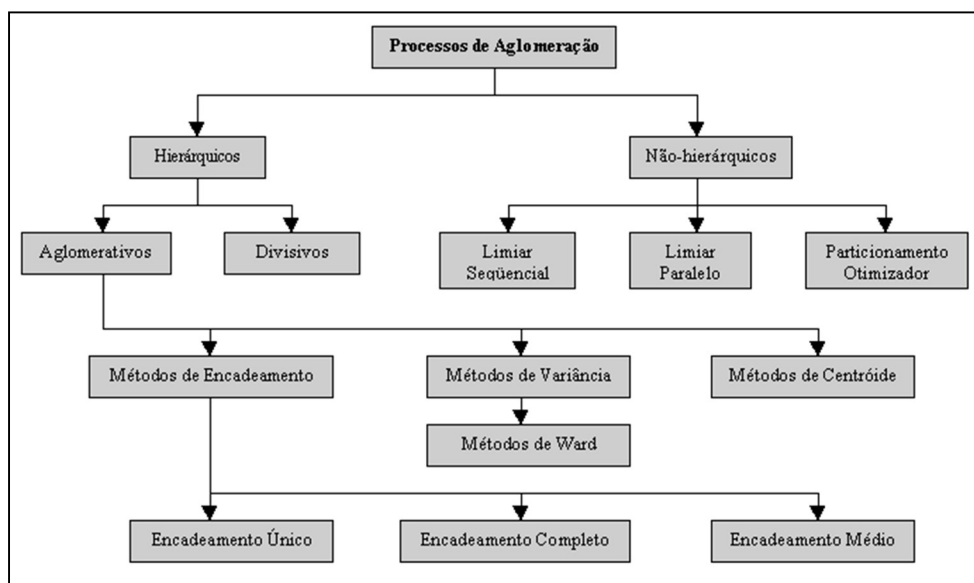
Processos de Aglomeração

Hierárquicos

Não-hierárquicos

Aglomerativos

Divisivos

Limiar Seqüencial

Limiar Paralelo

Particionamento Otimizador

Métodos de Encadeamento

Métodos de Variância

Métodos de Centróide

Métodos de Ward

Encadeamento Único

Encadeamento Completo

Encadeamento Médio